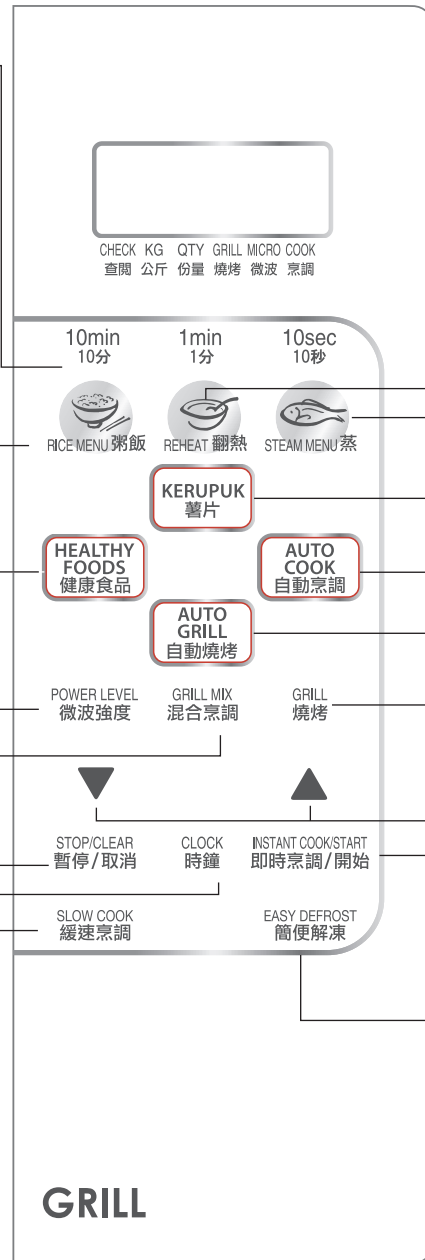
CHECK KG QTY GRILL MICRO COOK
查閱 公斤 份量 燒烤 微波 烹調

10min
10分

1min
1分

10sec
10秒

RICE MENU 粥飯

REHEAT 翻熱

STEAM MENU 蒸

KERUPUK
薯片

HEALTHY FOODS
健康食品

AUTO COOK
自動烹調

AUTO GRILL
自動燒烤

POWER LEVEL
微波強度

GRILL MIX
混合烹調

GRILL
燒烤

STOP/CLEAR
暫停/取消

CLOCK
時鐘

INSTANT COOK/START
即時烹調/開始

SLOW COOK
緩速烹調

EASY DEFROST
簡便解凍

GRILL